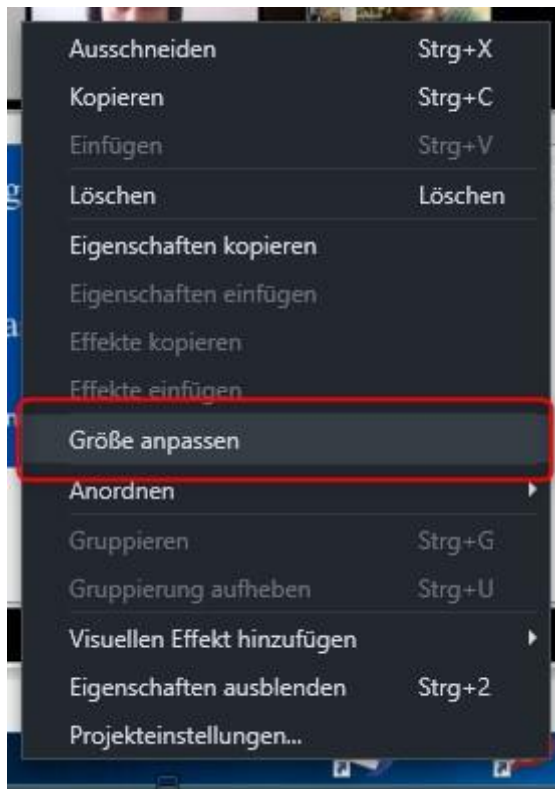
Ausschneiden Strg+X
Kopieren Strg+C
Einfügen Strg+V
Löschen Löschen
Eigenschaften kopieren
Eigenschaften einfügen
Effekte kopieren
Effekte einfügen
Größe anpassen
Anordnen
Gruppieren Strg+G
Gruppierung aufheben Strg+U
Visuellen Effekt hinzufügen
Eigenschaften ausblenden Strg+2
Projekteinstellungen...